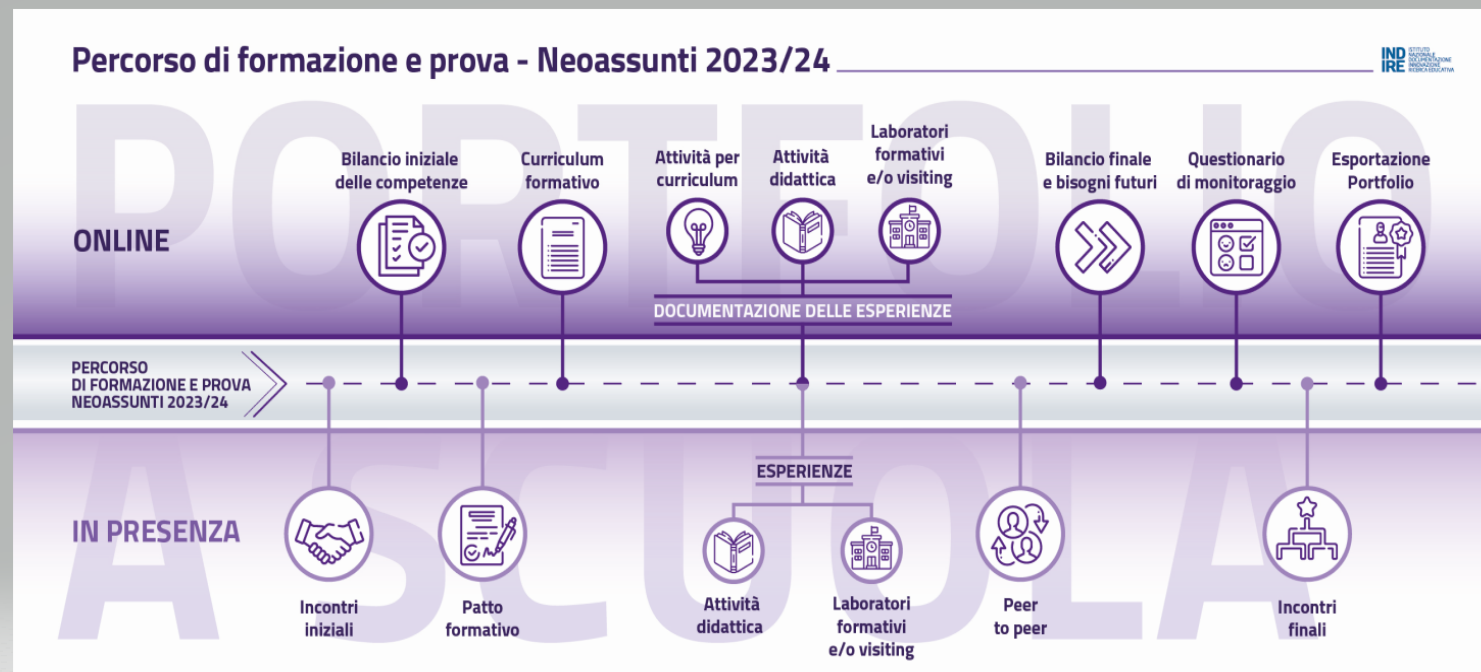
Percorso di formazione e prova - Neoassunti 2023/24

INDIRE ISTITUTO NAZIONALE DOCUMENTAZIONE INNOVAZIONE RICERCA EDUCATIVA

PORTFOLIO

ONLINE

Bilancio iniziale delle competenze

Curriculum formativo

Attività per curriculum

Attività didattica

Laboratori formativi e/o visiting

DOCUMENTAZIONE DELLE ESPERIENZE

Bilancio finale e bisogni futuri

Questionario di monitoraggio

Esportazione Portfolio

PERCORSO DI FORMAZIONE E PROVA NEOASSUNTI 2023/24

A SCUOLA

IN PRESENZA

ESPERIENZE

Incontri iniziali

Patto formativo

Attività didattica

Laboratori formativi e/o visiting

Peer to peer

Incontri finali